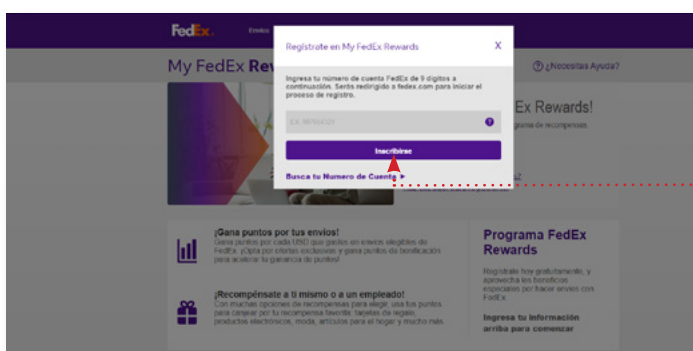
FedEx Envíos

My FedEx Rew

Regístrate en My FedEx Rewards

X

Ingresa tu número de cuenta FedEx de 9 dígitos a continuación. Serás redirigido a fedex.com para iniciar el proceso de registro.

EX. 987654321

Inscribirse

Busca tu Número de Cuenta ▸

¿Necesitas Ayuda?

Ex Rewards!

ograma de recompensas.

¡Gana puntos por tus envíos!

Gana puntos por cada USD que gastes en envíos elegibles de FedEx. ¡Opta por ofertas exclusivas y gana puntos de bonificación para acelerar tu ganancia de puntos!

¡Recompénsate a ti mismo o a un empleado!

Con muchas opciones de recompensas para elegir, usa tus puntos para canjear por tu recompensa favorita: tarjetas de regalo, productos electrónicos, moda, artículos para el hogar y mucho más.

Programa FedEx Rewards

Regístrate hoy gratuitamente, y aprovecha los beneficios especiales por hacer envíos con FedEx.

Ingresa tu información arriba para comenzar